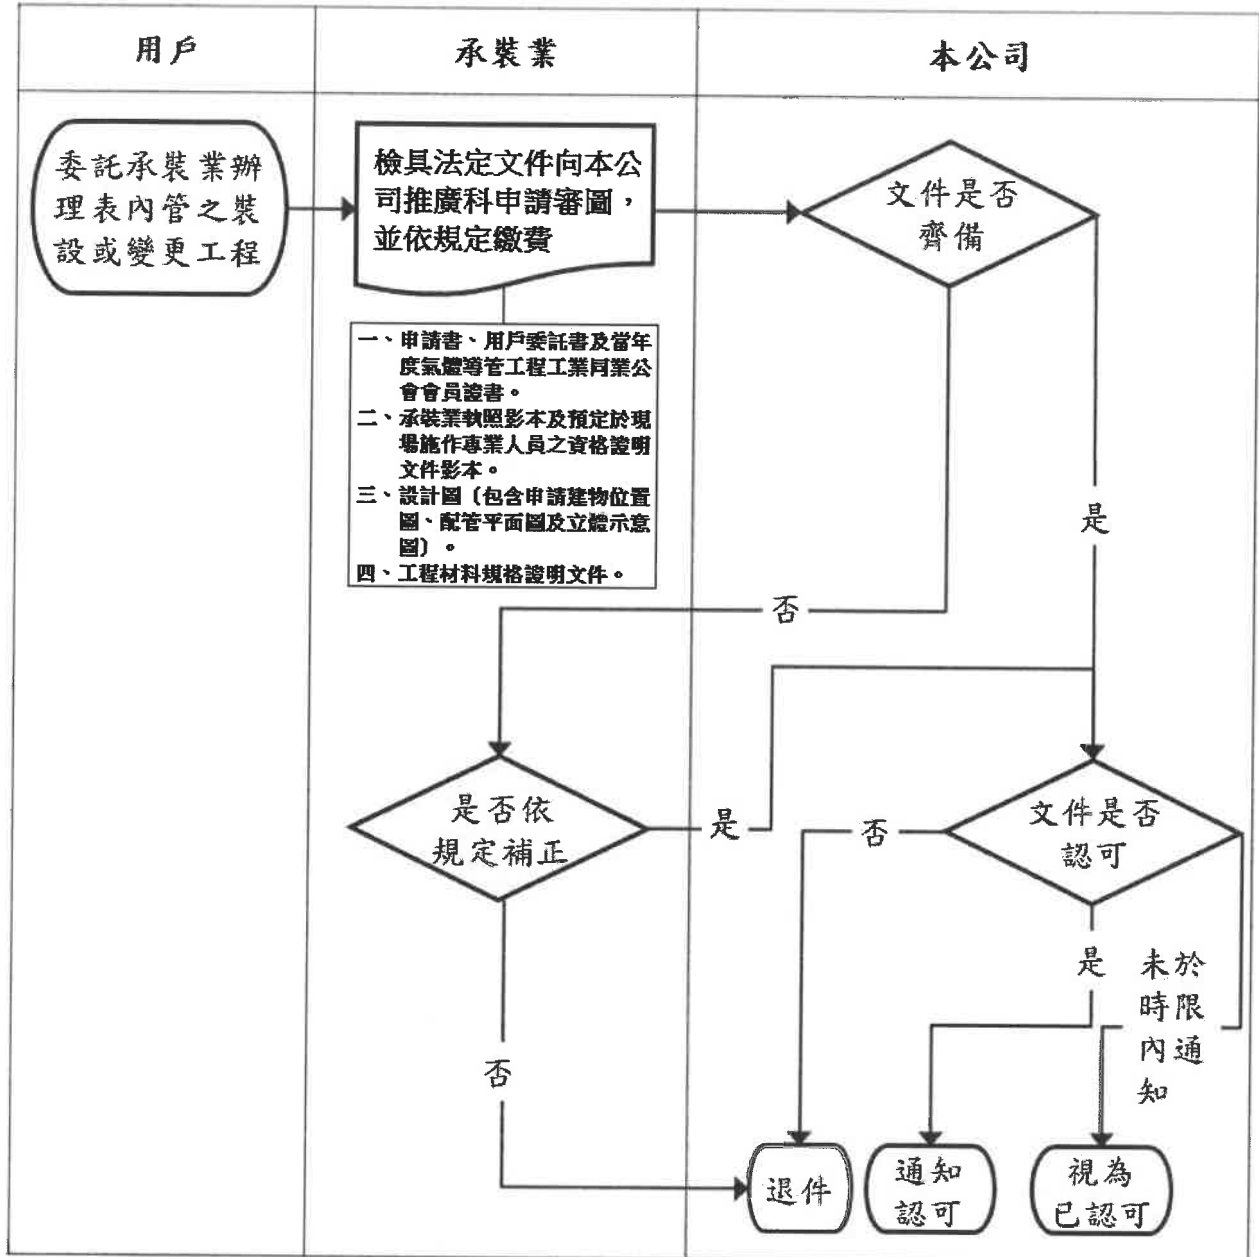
用戶

承裝業

本公司

委託承裝業辦理表內管之裝設或變更工程

檢具法定文件向本公司推廣科申請審圖，並依規定繳費

一、申請書、用戶委託書及當年度氣體導管工程工業同業公會會員證書。
二、承裝業執照影本及預定於現場施作專業人員之資格證明文件影本。
三、設計圖（包含申請建物位置圖、配管平面圖及立體示意圖）。
四、工程材料規格證明文件。

文件是否齊備

是

否

是否依規定補正

是

否

文件是否認可

否

是

未於時限內通知

退件

通知認可

視為已認可